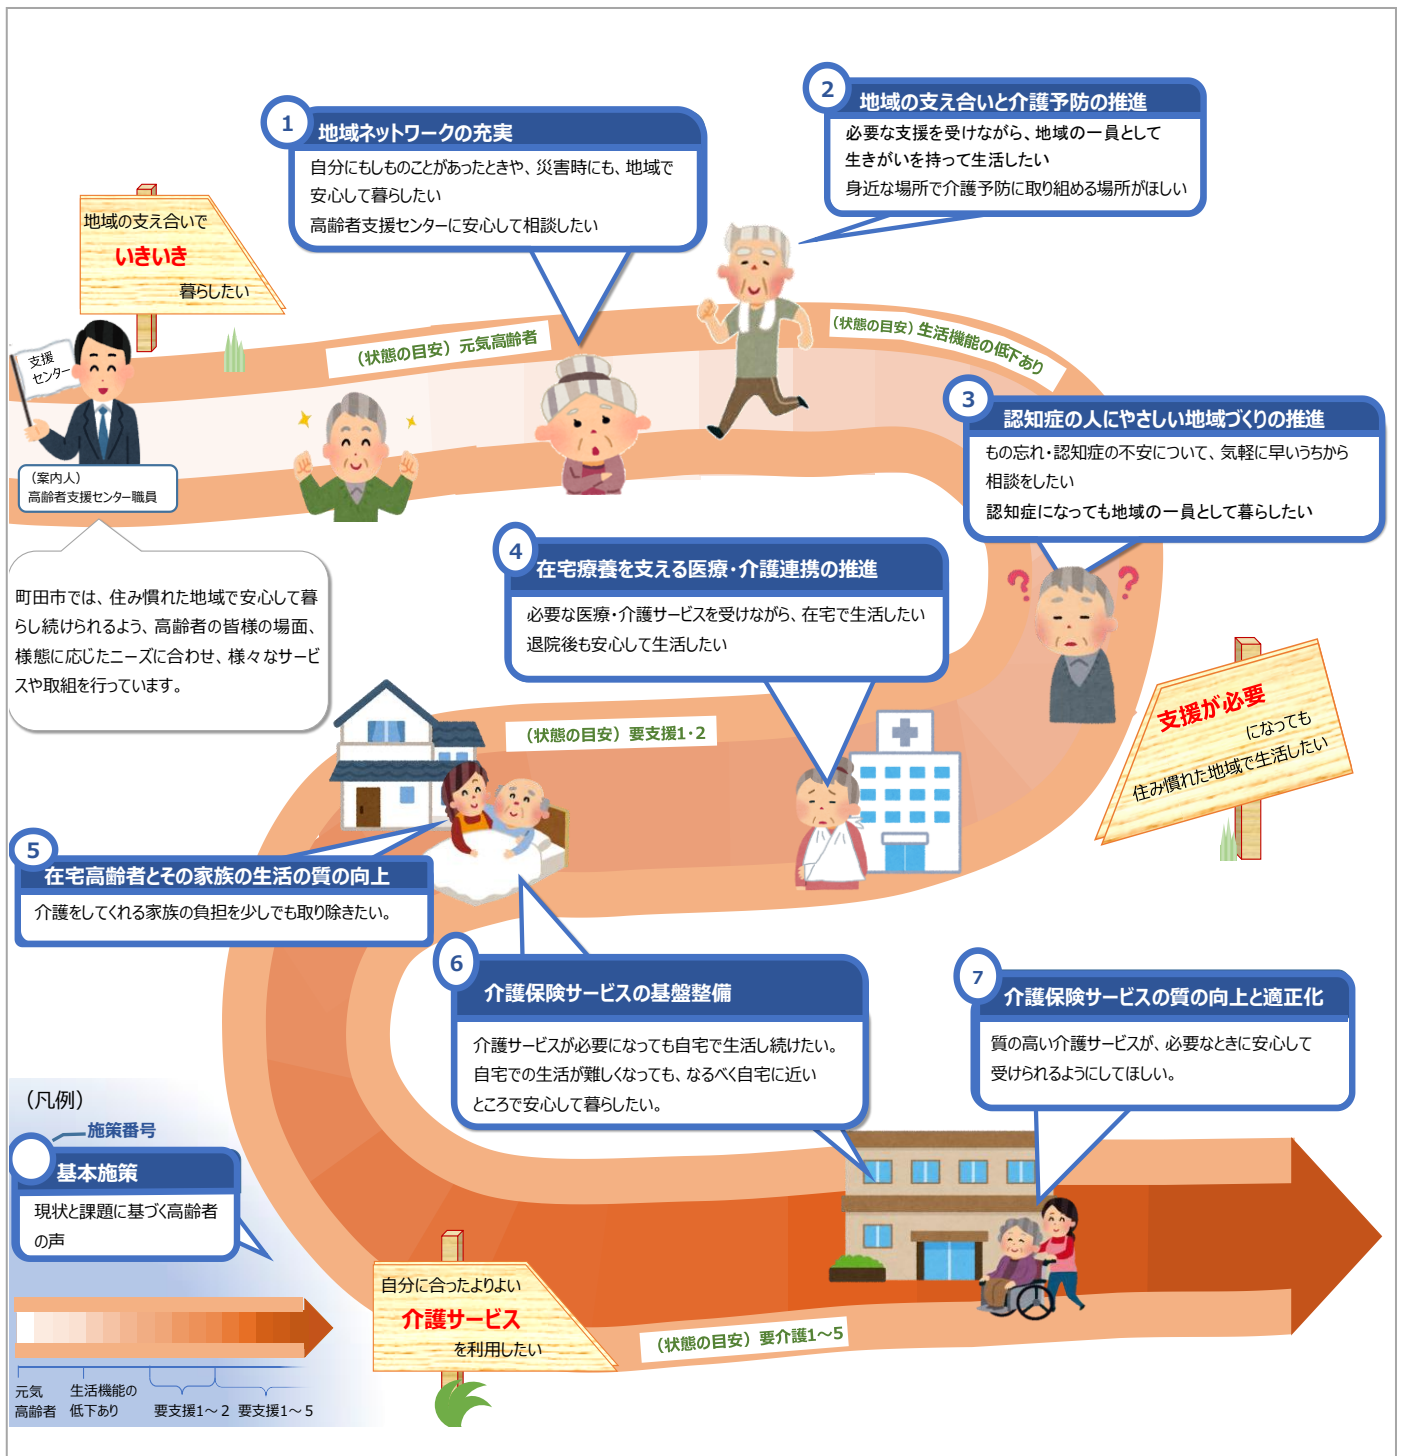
1
地域ネットワークの充実
自分にもしものことがあったときや、災害時にも、地域で安心して暮らしたい
高齢者支援センターに安心して相談したい

2
地域の支え合いと介護予防の推進
必要な支援を受けながら、地域の一員として生きがいを持って生活したい
身近な場所で介護予防に取り組める場所がほしい

地域の支え合いで
いきいき
暮らしたい

支援センター

（案内人）
高齢者支援センター職員

（状態の目安）元気高齢者

（状態の目安）生活機能の低下あり

3
認知症の人にやさしい地域づくりの推進
もの忘れ・認知症の不安について、気軽に早いうちから相談をしたい
認知症になっても地域の一員として暮らしたい

町田市では、住み慣れた地域で安心して暮らし続けられるよう、高齢者の皆様の場面、様態に応じたニーズに合わせ、様々なサービスや取組を行っています。

4
在宅療養を支える医療・介護連携の推進
必要な医療・介護サービスを受けながら、在宅で生活したい
退院後も安心して生活したい

支援が必要
になっても
住み慣れた地域で生活したい

（状態の目安）要支援1・2

5
在宅高齢者とその家族の生活の質の向上
介護をしてくれる家族の負担を少しでも取り除きたい。

6
介護保険サービスの基盤整備
介護サービスが必要になっても自宅で生活し続けたい。
自宅での生活が難しくなっても、なるべく自宅に近いところで安心して暮らしたい。

7
介護保険サービスの質の向上と適正化
質の高い介護サービスが、必要なときに安心して受けられるようにしてほしい。

（凡例）
施策番号
基本施策
現状と課題に基づく高齢者の声

元気高齢者　生活機能の低下あり　要支援1～2　要支援1～5

自分に合ったよりよい
介護サービス
を利用したい

（状態の目安）要介護1～5